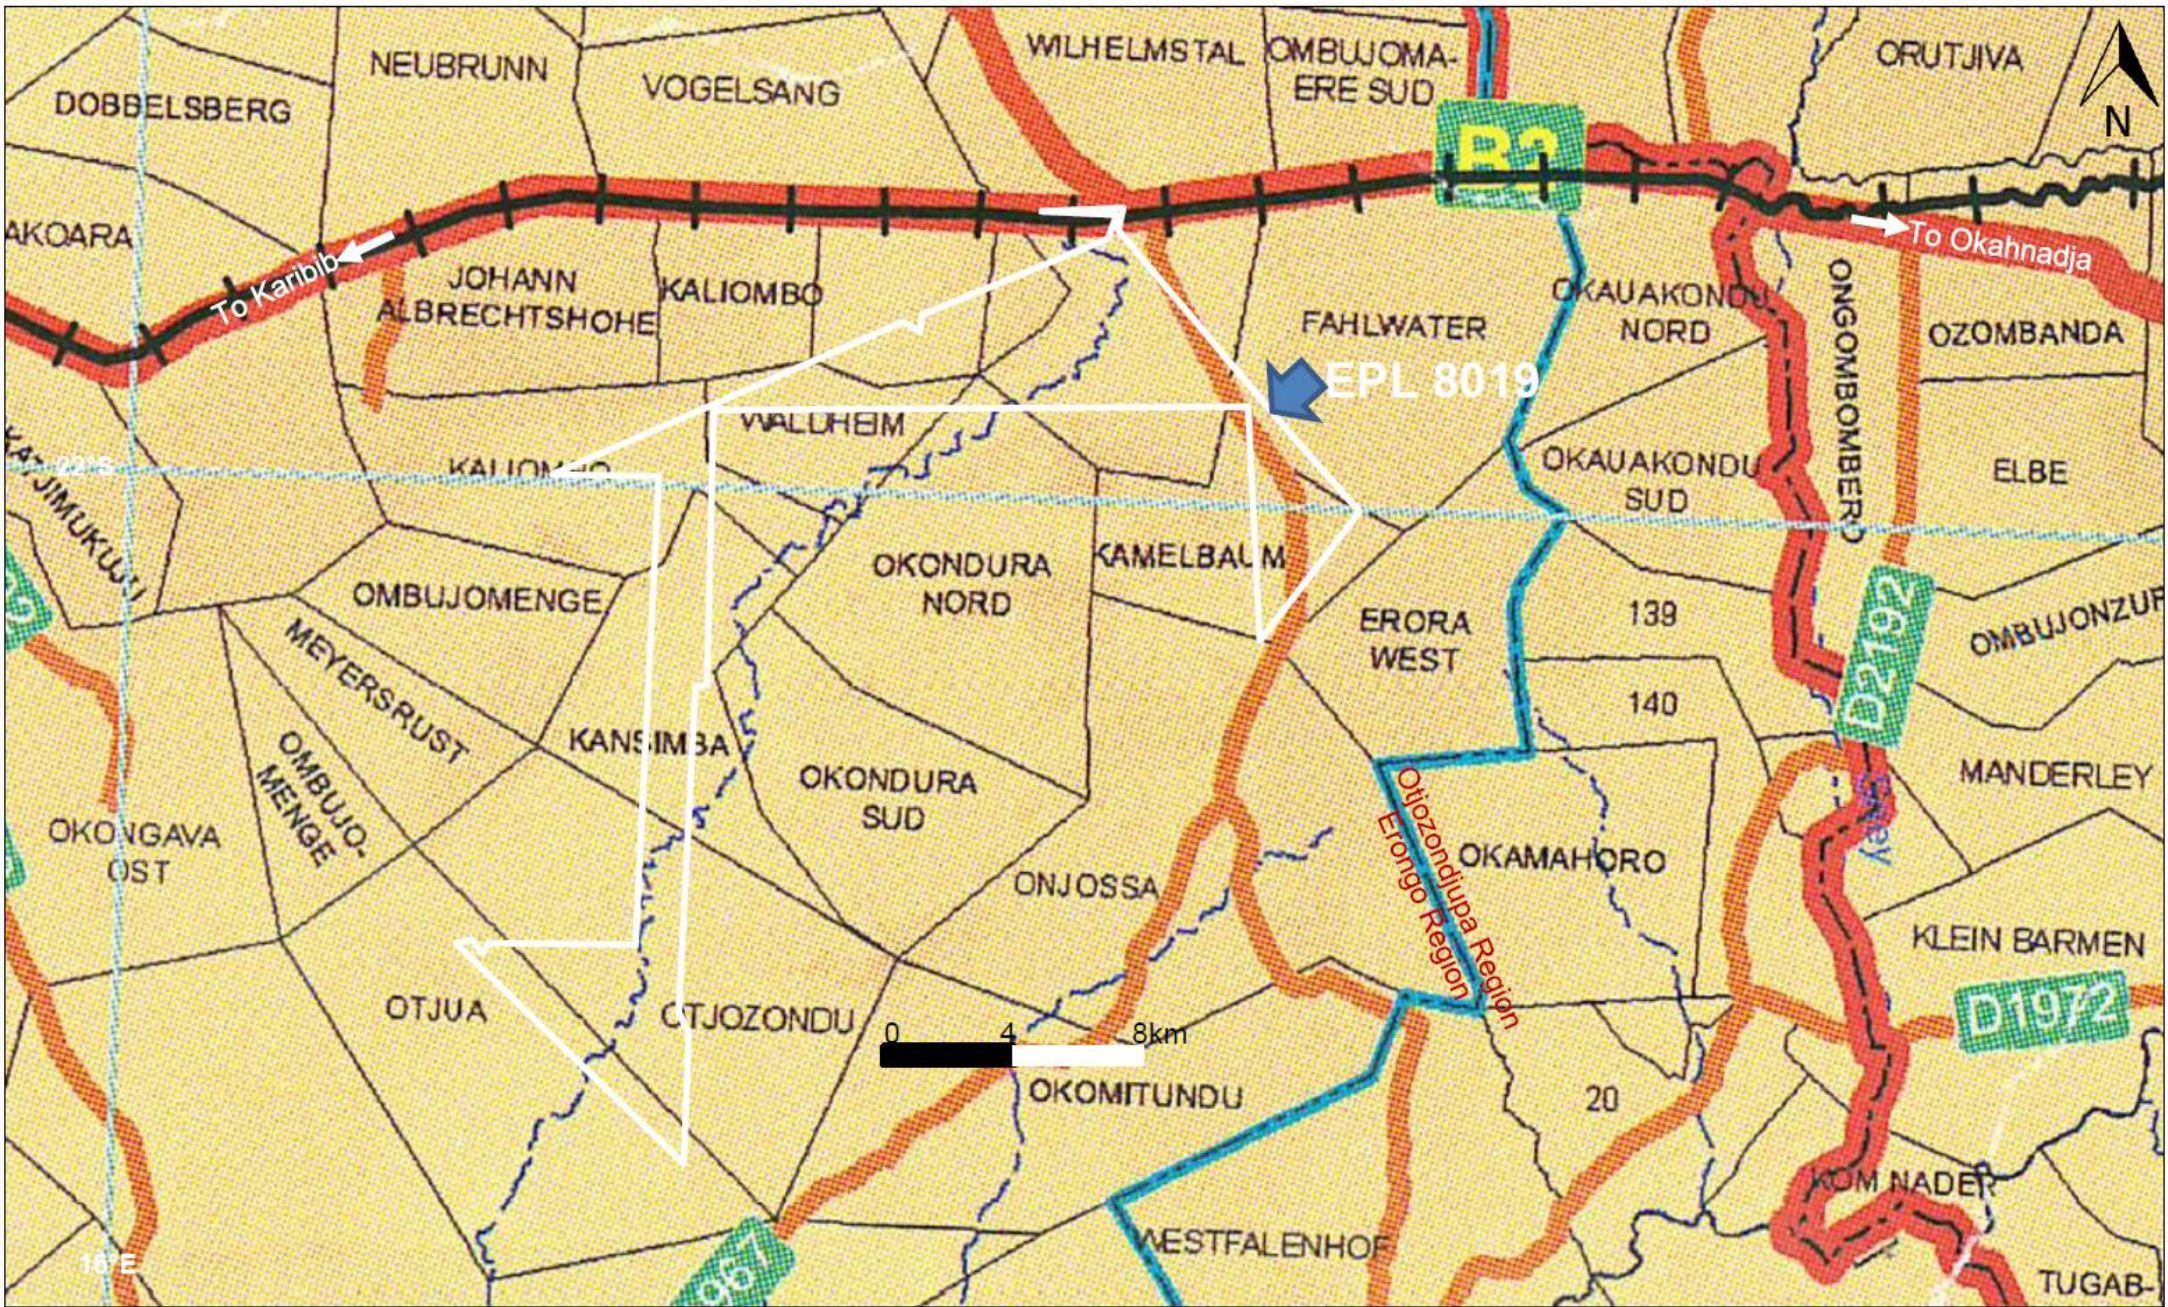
DOBBELSBERG
NEUBRUNN
VOGELSANG
WILHELMSTAL
OMBUJOMA-ERE SUD
B2
ORUTJIVA
N
AKOARA
To Karibib
JOHANN ALBRECHTSHOHE
KALIOMBO
FAHLWATER
OKAUAKONDU NORD
ONGOMBOMBERO
To Okahnadja
OZOMBANDA
EPL 8019
WALDHEIM
KALIOMBO
22°S
JIMUKUJU
OKAUAKONDU SUD
ELBE
OKONDURA NORD
KAMELBAUM
OMBUJOMENGE
MEYERSRUST
ERORA WEST
139
D2192
OMBUJONZUR
140
KANSIMBA
OKONDURA SUD
OMBUJO-MENGE
OKONGAVA OST
MANDERLEY
Otjozondjupa Region
Erongo Region
OKAMAHORO
ONJOSSA
KLEIN BARMEN
OTJUA
OTJOZONDU
0
4
8km
D1972
OKOMITUNDU
20
KOM NADER
16°E
WESTFALENHOF
TUGAB-